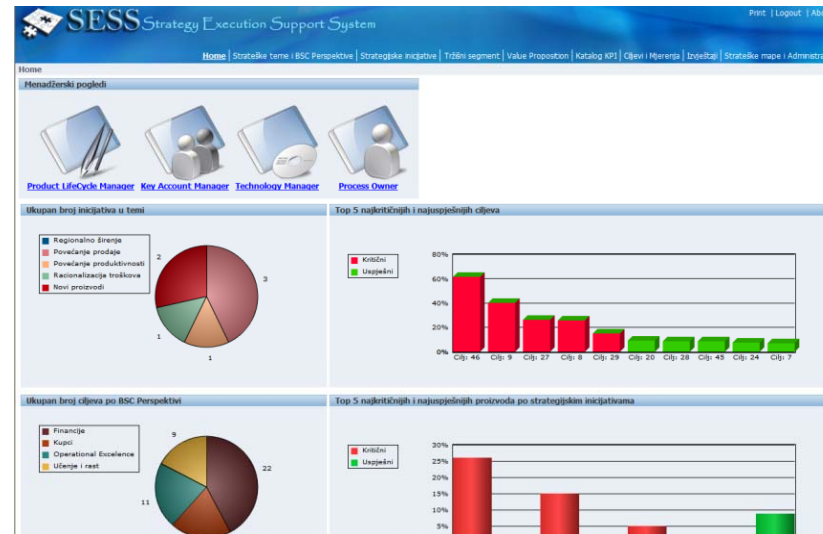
SESS Strategy Execution Support System

Print | Logout | Abo

Home | Strateške teme i BSC Perspektive | Strategijske inicijative | Tržišni segment | Value Proposition | Katalog KPI | Ciljevi i Mjerenja | Izvještaji | Strateške mape i Administra

Home

Menadžerski pogledi

Product LifeCycle Manager Key Account Manager Technology Manager Process Owner

Ukupan broj inicijativa u temi

Regionalno širenje
Povećanje prodaje
Povećanje produktivnosti
Racionalizacija troškova
Novi proizvodi

2
3
1
1

Top 5 najkritičnijih i najuspješnijih ciljeva

Kritični
Uspješni

80%
60%
40%
20%
0%

Cilj: 46 Cilj: 9 Cilj: 27 Cilj: 8 Cilj: 29 Cilj: 20 Cilj: 28 Cilj: 45 Cilj: 24 Cilj: 7

Ukupan broj ciljeva po BSC Perspektivi

Financije
Kupci
Operational Excelence
Učenje i rast

9
22
11

Top 5 najkritičnijih i najuspješnijih proizvoda po strategijskim inicijativama

Kritični
Uspješni

30%
25%
20%
15%
10%
5%